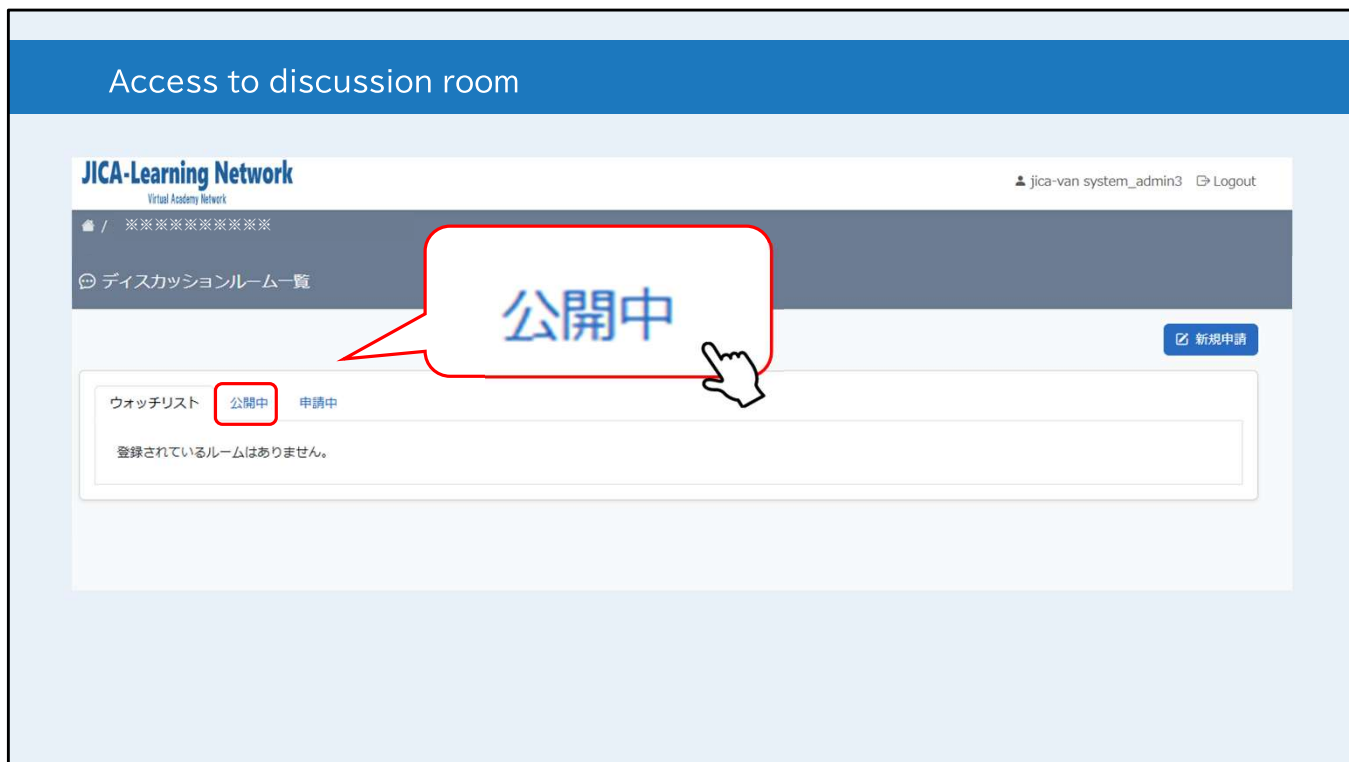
Access to discussion room

JICA-Learning Network
Virtual Academy Network

jica-van system_admin3 Logout

/ ※※※※※※※※※※

ディスカッションルーム一覧

公開中

新規申請

ウォッチリスト 公開中 申請中

登録されているルームはありません。